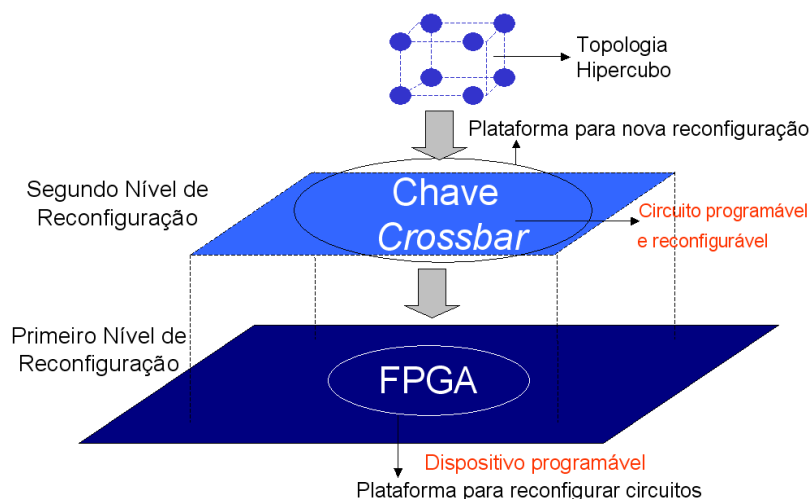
Topologia Hipercubo

Plataforma para nova reconfiguração

Segundo Nível de Reconfiguração

Chave *Crossbar*

Circuito programável e reconfigurável

Primeiro Nível de Reconfiguração

FPGA

Dispositivo programável

Plataforma para reconfigurar circuitos